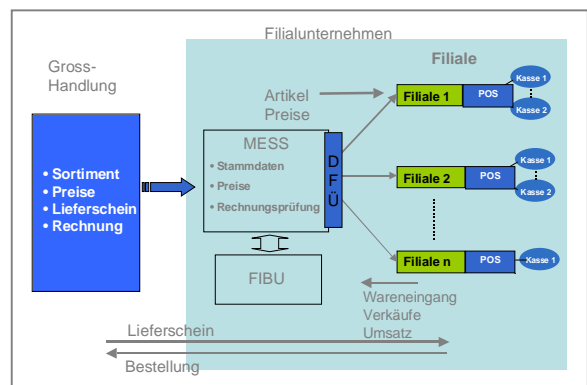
Filialunternehmen

Filiale

Gross-
Handlung

• Sortiment
• Preise
• Lieferschein
• Rechnung

Artikel
Preise

MESS
• Stammdaten
• Preise
• Rechnungsprüfung

D
F
Ü

FIBU

Filiale 1
POS
Kasse 1
Kasse 2

Filiale 2
POS
Kasse 1
Kasse 2

Filiale n
POS
Kasse 1

Wareneingang
Verkäufe
Umsatz

Lieferschein

Bestellung